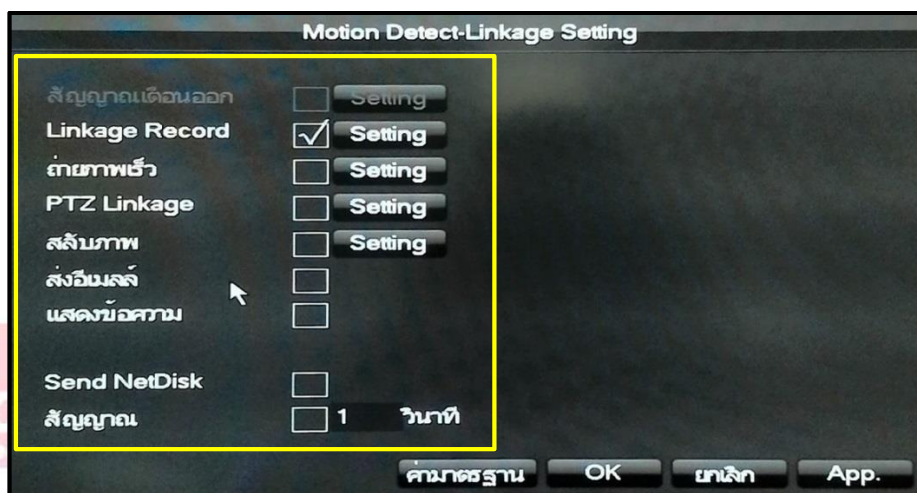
Motion Detect-Linkage Setting

สัญญาณเตือนออก Setting
Linkage Record Setting
ถ่ายภาพเร็ว Setting
PTZ Linkage Setting
สลับภาพ Setting
ส่งอีเมลล์
แสดงข้อความ

Send NetDisk
สัญญาณ 1 วินาที

ค่ามาตรฐาน OK ยกเลิก App.